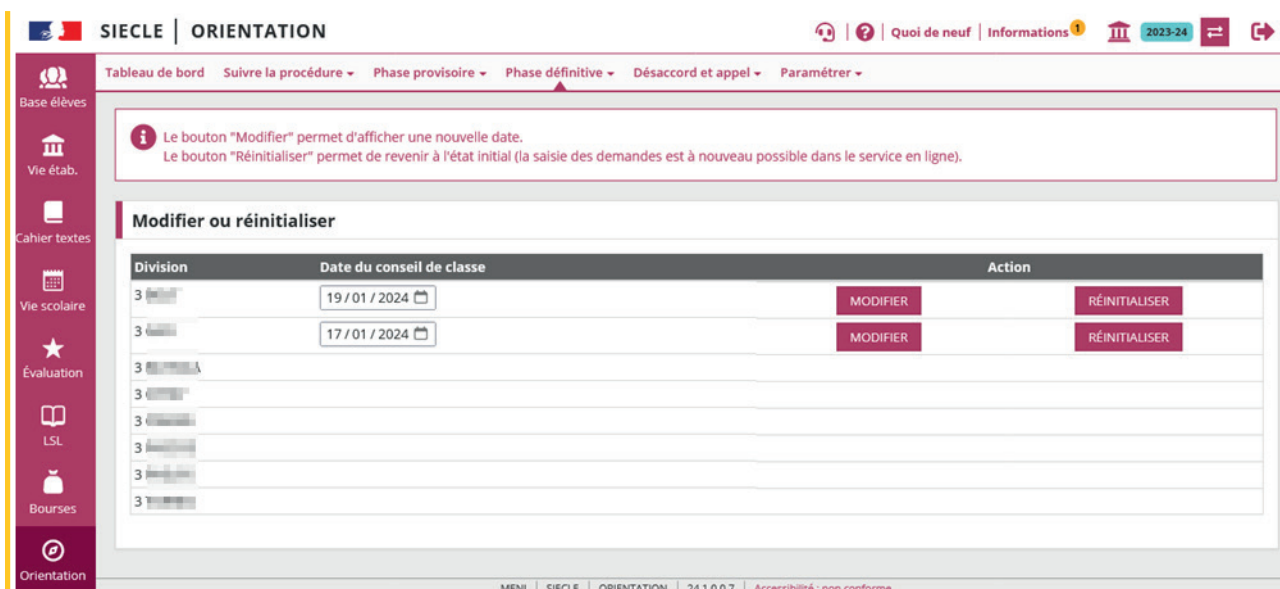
SIECLE | ORIENTATION

Quoi de neuf | Informations 1 2023-24

Base élèves
Vie étab.
Cahier textes
Vie scolaire
Évaluation
LSL
Bourses
Orientation

Tableau de bord Suivre la procédure ▾ Phase provisoire ▾ Phase définitive ▾ Désaccord et appel ▾ Paramétrer ▾

Le bouton "Modifier" permet d'afficher une nouvelle date.
Le bouton "Réinitialiser" permet de revenir à l'état initial (la saisie des demandes est à nouveau possible dans le service en ligne).

Modifier ou réinitialiser

| Division | Date du conseil de classe | Action | |
|---|---|---|---|
| 3 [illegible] | 19 / 01 / 2024 | MODIFIER | RÉINITIALISER |
| 3 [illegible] | 17 / 01 / 2024 | MODIFIER | RÉINITIALISER |
| 3 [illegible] | | | |
| 3 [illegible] | | | |
| 3 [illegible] | | | |
| 3 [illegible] | | | |
| 3 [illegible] | | | |
| 3 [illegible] | | | |

MENJ | SIECLE | ORIENTATION | 24.1.0.0.7 | Accessibilité : non conforme